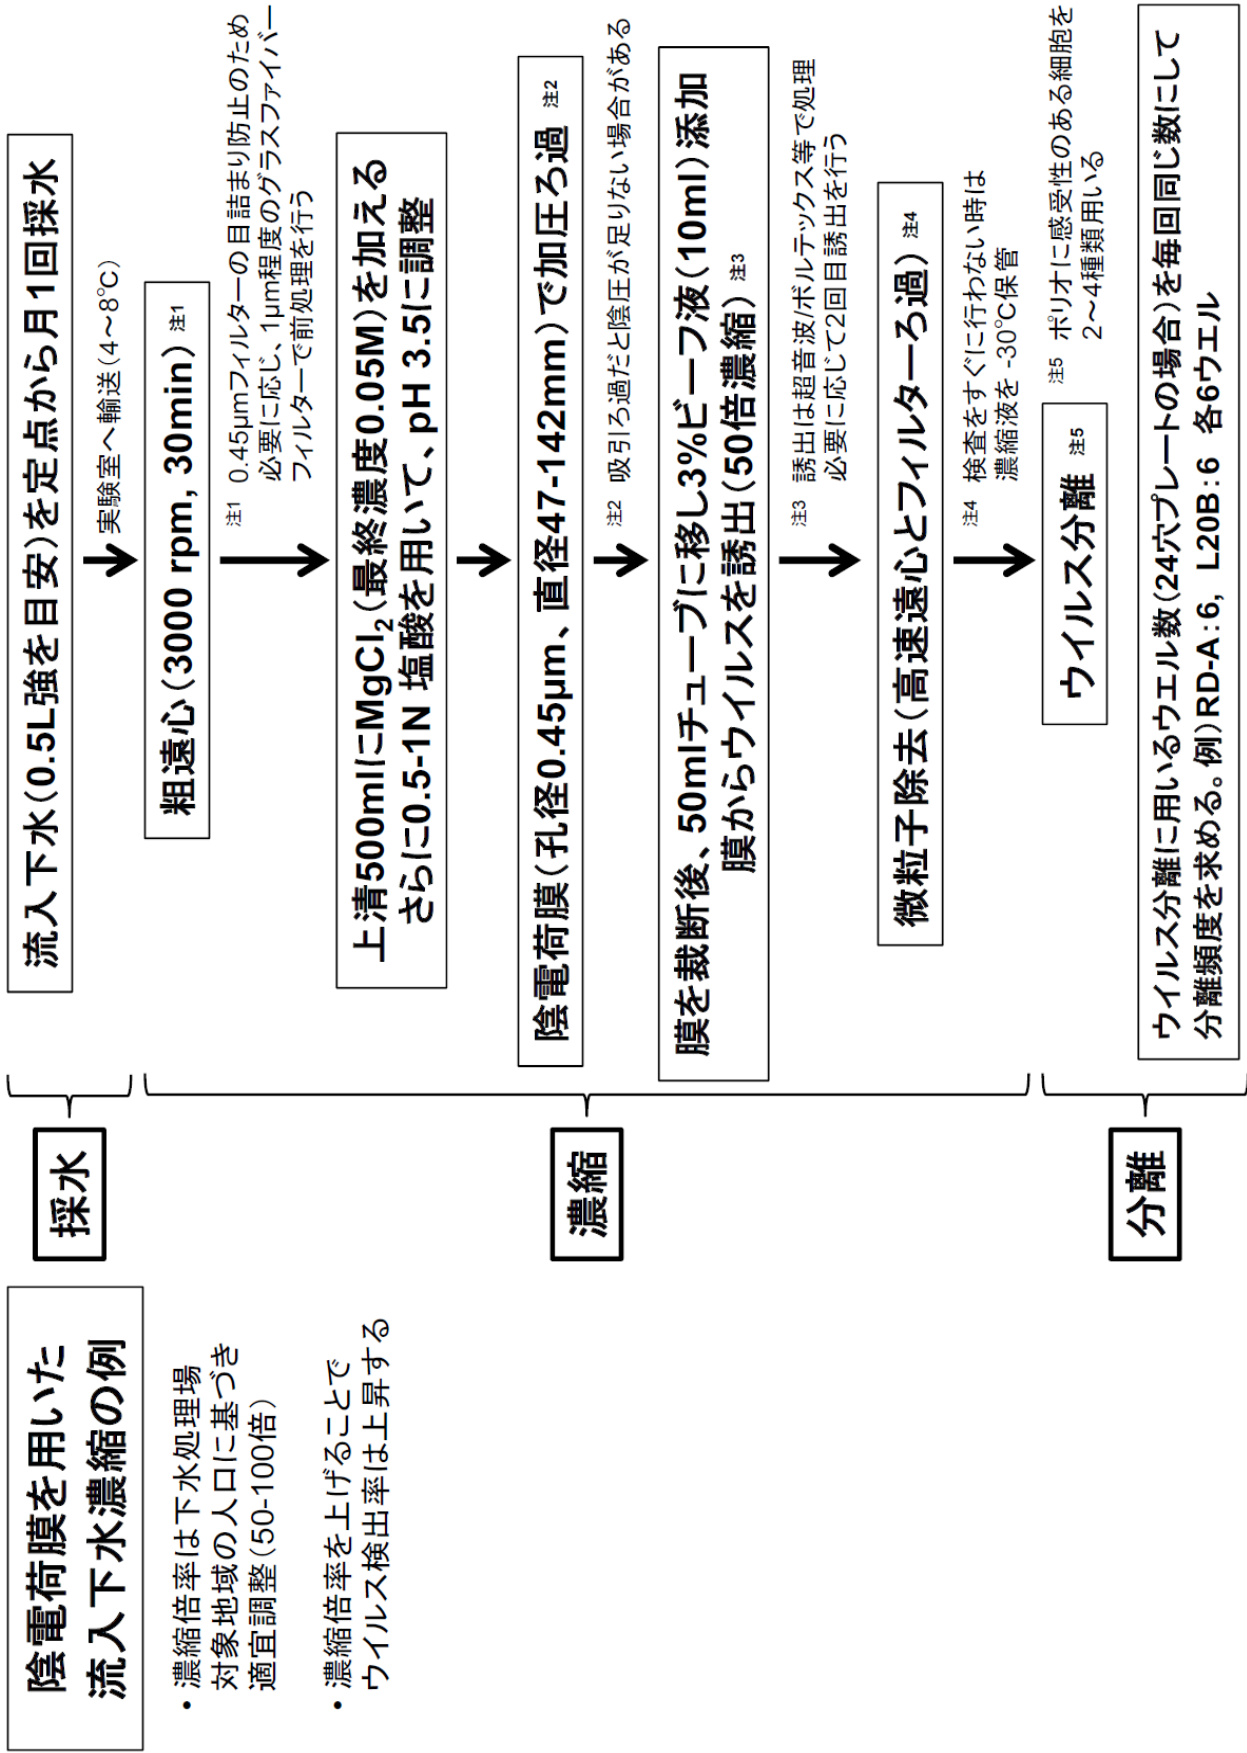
陰電荷膜を用いた
流入下水濃縮の例

・濃縮倍率は下水処理場対象地域の人口に基づき適宜調整(50-100倍)

・濃縮倍率を上げることでウイルス検出率は上昇する

採水

流入下水(0.5L強を目安)を定点から月1回採水

実験室へ輸送(4~8°C)

粗遠心(3000 rpm, 30min) 注1

注1 0.45μmフィルターの目詰まり防止のため必要に応じ、1μm程度のグラスファイバーフィルターで前処理を行う

上清500mlにMgCl$_2$(最終濃度0.05M)を加えるさらに0.5-1N 塩酸を用いて、pH 3.5に調整

陰電荷膜(孔径0.45μm、直径47-142mm)で加圧ろ過 注2

注2 吸引ろ過だと陰圧が足りない場合がある

膜を裁断後、50mlチューブに移し3%ビーフ液(10ml)添加膜からウイルスを誘出(50倍濃縮) 注3

注3 誘出は超音波/ボルテックス等で処理必要に応じて2回目誘出を行う

微粒子除去(高速遠心とフィルターろ過) 注4

注4 検査をすぐに行わない時は濃縮液を -30°C保管

濃縮

ウイルス分離 注5

注5 ポリオに感受性のある細胞を2~4種類用いる

ウイルス分離に用いるウエル数(24穴プレートの場合)を毎回同じ数にして分離頻度を求める。例)RD-A:6, L20B:6 各6ウエル

分離